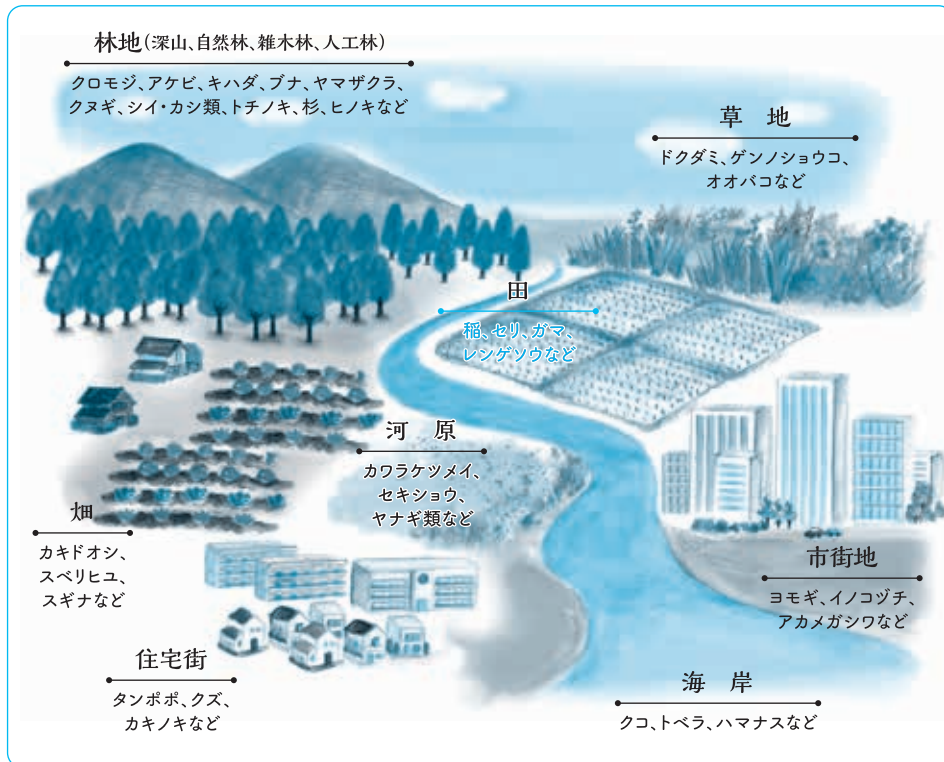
林地（深山、自然林、雑木林、人工林）

クロモジ、アケビ、キハダ、ブナ、ヤマザクラ、クヌギ、シイ・カシ類、トチノキ、杉、ヒノキなど

草　地

ドクダミ、ゲンノショウコ、オオバコなど

田

稲、セリ、ガマ、レンゲソウなど

河　原

カワラケツメイ、セキショウ、ヤナギ類など

畑

カキドオシ、スベリヒユ、スギナなど

市街地

ヨモギ、イノコヅチ、アカメガシワなど

住宅街

タンポポ、クズ、カキノキなど

海　岸

クコ、トベラ、ハマナスなど